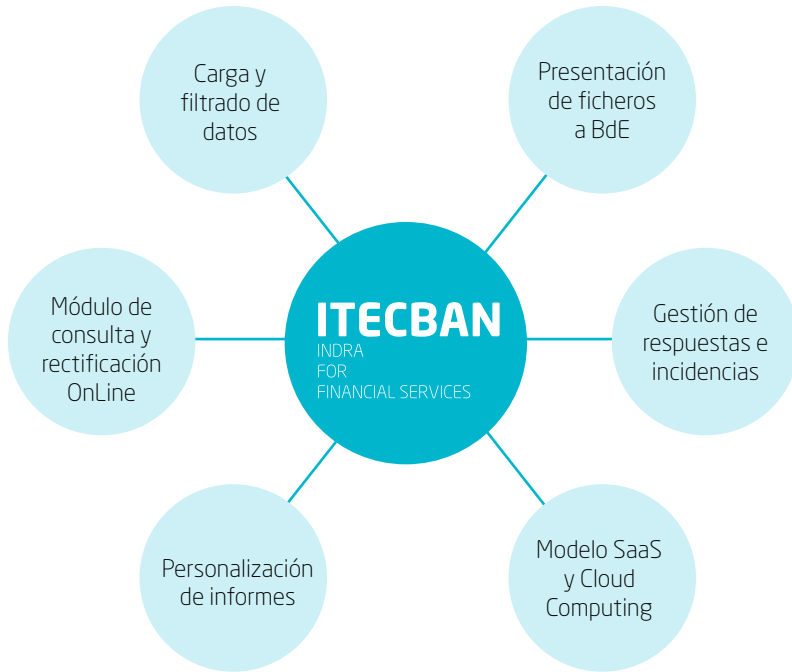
Carga y filtrado de datos

Presentación de ficheros a BdE

Módulo de consulta y rectificación OnLine

ITECBAN
INDRA
FOR
FINANCIAL SERVICES

Gestión de respuestas e incidencias

Personalización de informes

Modelo SaaS y Cloud Computing